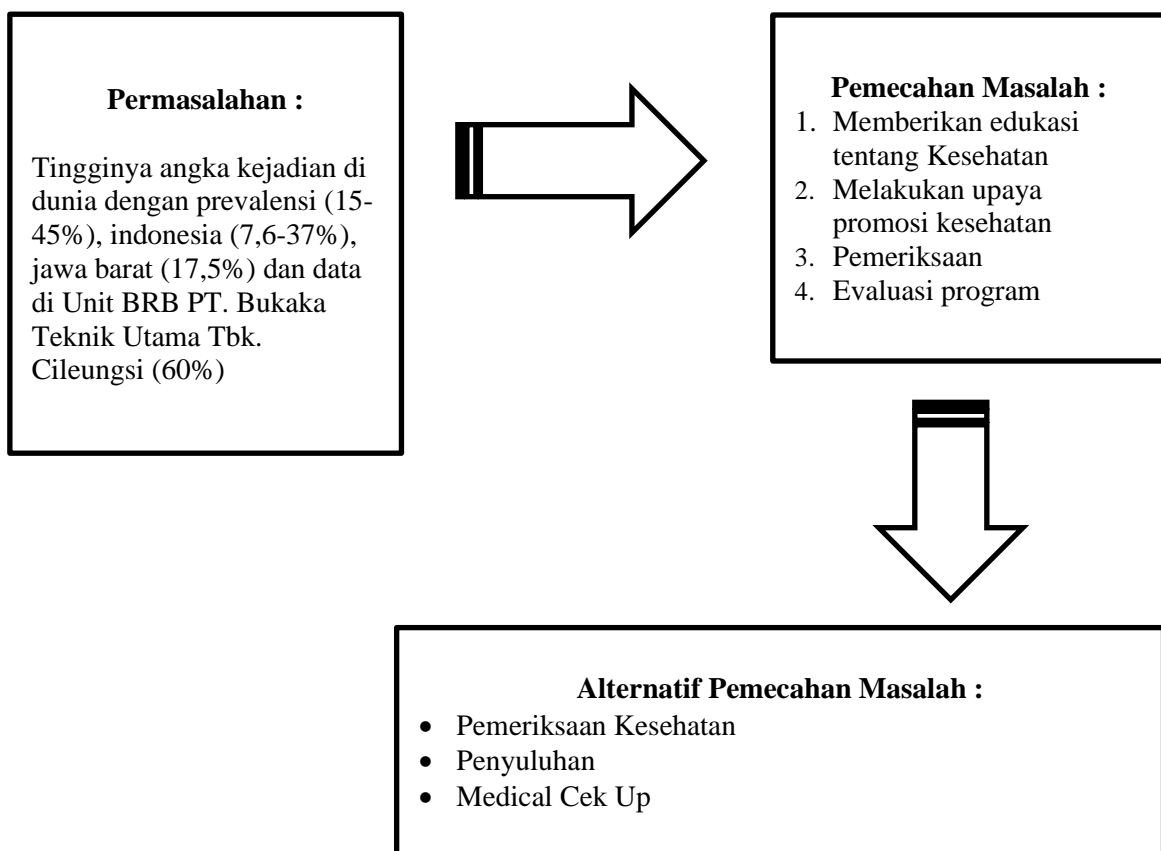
**Permasalahan :**

Tingginya angka kejadian di dunia dengan prevalensi (15-45%), indonesia (7,6-37%), jawa barat (17,5%) dan data di Unit BRB PT. Bukaka Teknik Utama Tbk. Cileungsi (60%)

**Pemecahan Masalah :**

1. Memberikan edukasi tentang Kesehatan
2. Melakukan upaya promosi kesehatan
3. Pemeriksaan
4. Evaluasi program

**Alternatif Pemecahan Masalah :**

- Pemeriksaan Kesehatan
- Penyuluhan
- Medical Cek Up